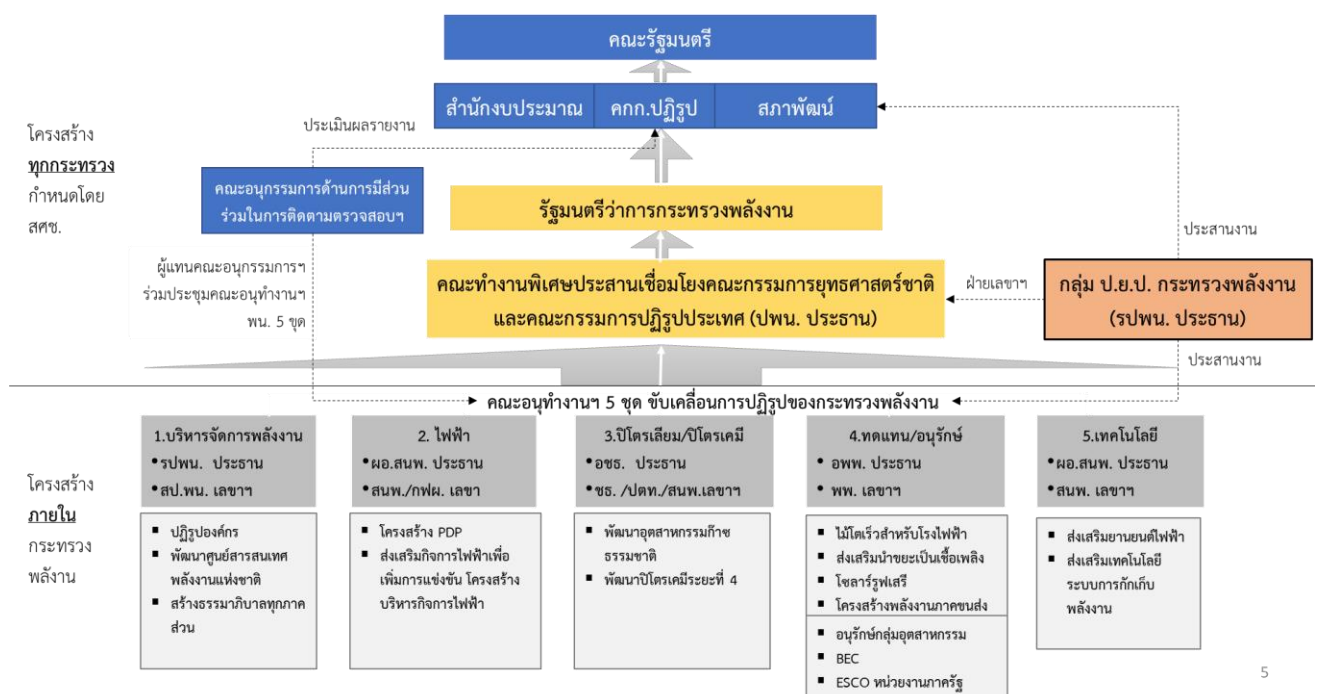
คณะรัฐมนตรี

สำนักงบประมาณ | คกก.ปฏิรูป | สภาพัฒน์

โครงสร้าง
ทุกกระทรวง
กำหนดโดย
สศช.

ประเมินผลรายงาน

คณะอนุกรรมการด้านการมีส่วนร่วมในการติดตามตรวจสอบฯ

รัฐมนตรีว่าการกระทรวงพลังงาน

ประสานงาน

ผู้แทนคณะอนุกรรมการฯ ร่วมประชุมคณะอนุทำงานฯ พน. 5 ชุด

คณะทำงานพิเศษประสานเชื่อมโยงคณะกรรมการยุทธศาสตร์ชาติ และคณะกรรมการปฏิรูปประเทศ (ปพน. ประธาน)

ฝ่ายเลขาฯ

กลุ่ม ป.ย.ป. กระทรวงพลังงาน (รปพน. ประธาน)

ประสานงาน

คณะอนุทำงานฯ 5 ชุด ขับเคลื่อนการปฏิรูปของกระทรวงพลังงาน

โครงสร้าง
ภายใน
กระทรวง
พลังงาน

1.บริหารจัดการพลังงาน
•รปพน. ประธาน
•สป.พน. เลขาฯ

▪ ปฏิรูปองค์กร
▪ พัฒนาศูนย์สารสนเทศพลังงานแห่งชาติ
▪ สร้างธรรมาภิบาลทุกภาคส่วน

2. ไฟฟ้า
•ผอ.สนพ. ประธาน
•สนพ./กฟผ. เลขา

▪ โครงสร้าง PDP
▪ ส่งเสริมกิจการไฟฟ้าเพื่อเพิ่มการแข่งขัน โครงสร้างบริหารกิจการไฟฟ้า

3.ปิโตรเลียม/ปิโตรเคมี
•อชธ. ประธาน
•ชธ. /ปตท./สนพ.เลขาฯ

▪ พัฒนาอุตสาหกรรมก๊าซธรรมชาติ
▪ พัฒนาปิโตรเคมีระยะที่ 4

4.ทดแทน/อนุรักษ์
• อพพ. ประธาน
• พพ. เลขาฯ

▪ ไม้โตเร็วสำหรับโรงไฟฟ้า
▪ ส่งเสริมนำขยะเป็นเชื้อเพลิง
▪ โซลาร์รูฟเสรี
▪ โครงสร้างพลังงานภาคขนส่ง
▪ อนุรักษ์กลุ่มอุตสาหกรรม
▪ BEC
▪ ESCO หน่วยงานภาครัฐ

5.เทคโนโลยี
•ผอ.สนพ. ประธาน
•สนพ. เลขาฯ

▪ ส่งเสริมยานยนต์ไฟฟ้า
▪ ส่งเสริมเทคโนโลยีระบบการกักเก็บพลังงาน

5